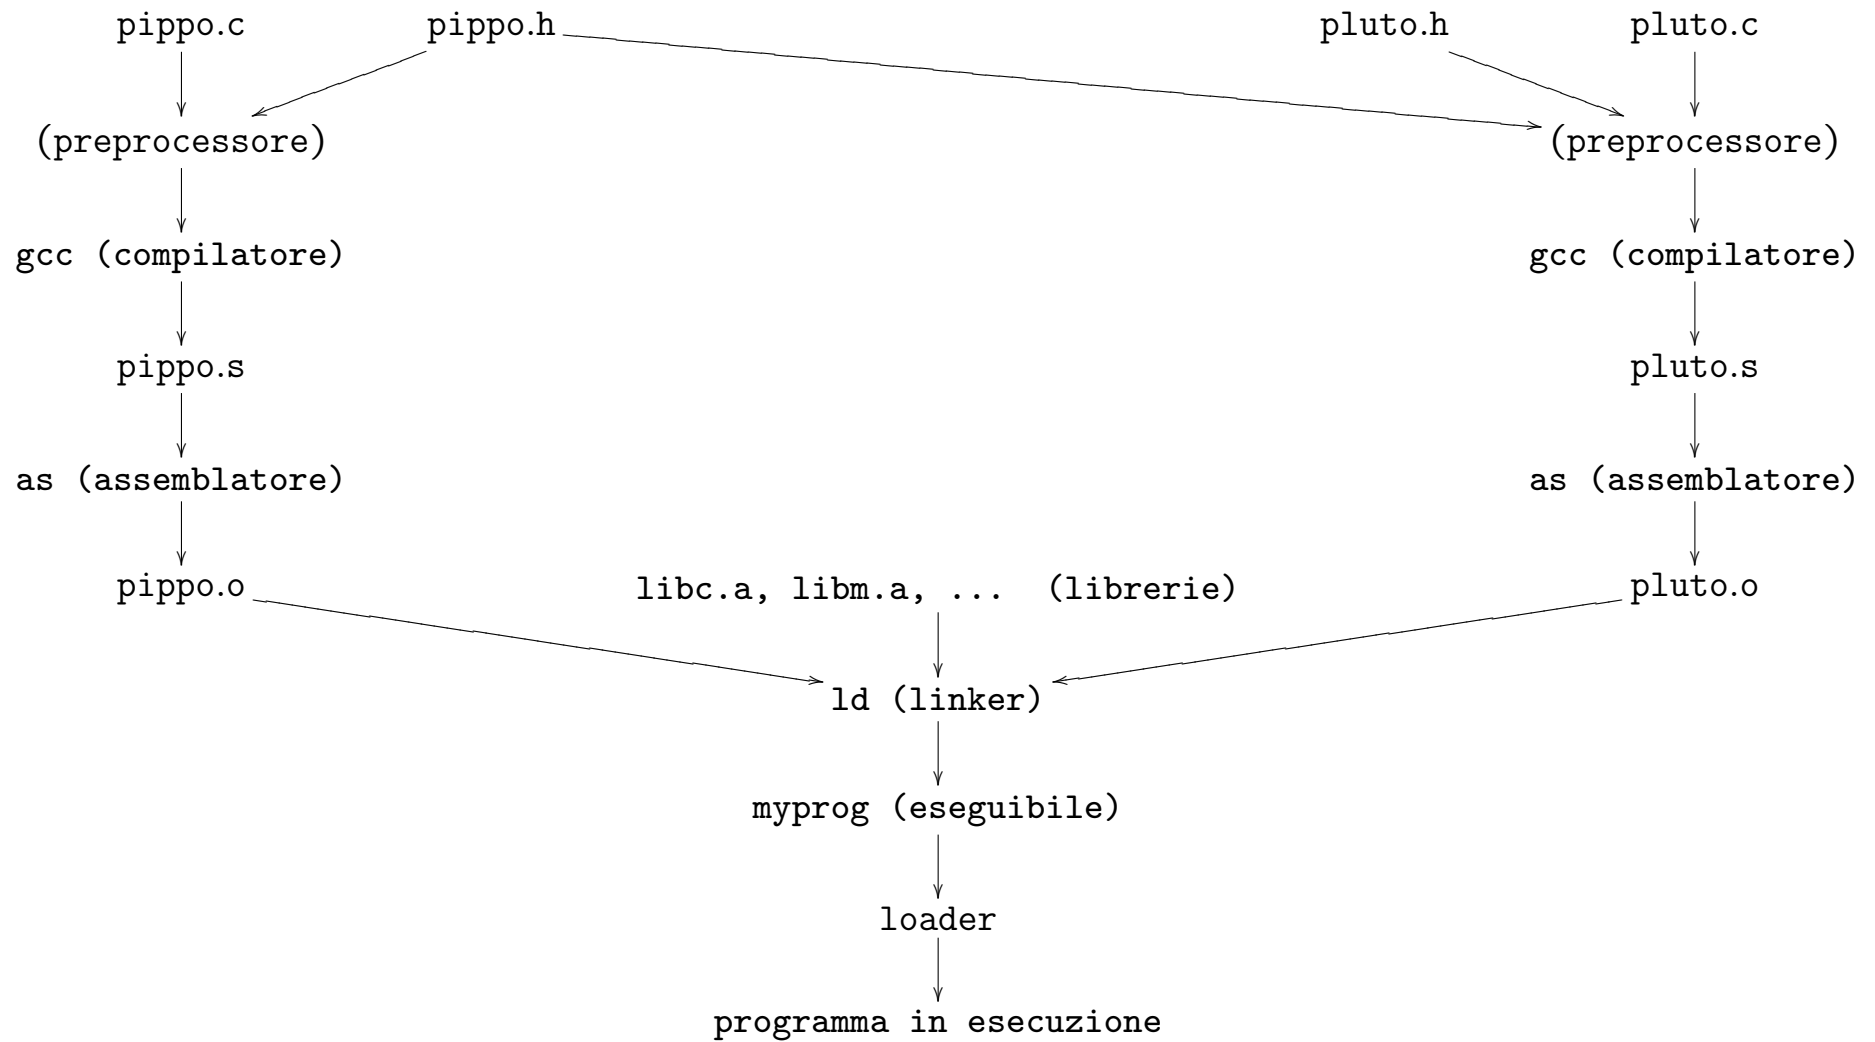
pippo.c pippo.h pluto.h pluto.c

(preprocessore) (preprocessore)

gcc (compilatore) gcc (compilatore)

pippo.s pluto.s

as (assemblatore) as (assemblatore)

pippo.o libc.a, libm.a, ... (librerie) pluto.o

ld (linker)

myprog (eseguibile)

loader

programma in esecuzione